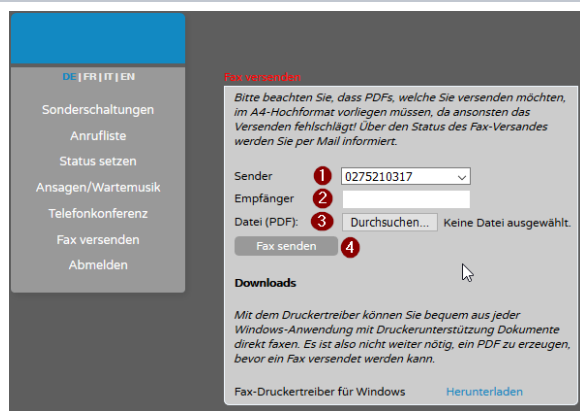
DE | FR | IT | EN

Sonderschaltungen
Anrufliste
Status setzen
Ansagen/Wartemusik
Telefonkonferenz
Fax versenden
Abmelden

Fax versenden

Bitte beachten Sie, dass PDFs, welche Sie versenden möchten, im A4-Hochformat vorliegen müssen, da ansonsten das Versenden fehlschlägt! Über den Status des Fax-Versandes werden Sie per Mail informiert.

Sender 1 0275210317
Empfänger 2
Datei (PDF): 3 Durchsuchen... Keine Datei ausgewählt.
Fax senden 4

Downloads

Mit dem Druckertreiber können Sie bequem aus jeder Windows-Anwendung mit Druckerunterstützung Dokumente direkt faxen. Es ist also nicht weiter nötig, ein PDF zu erzeugen, bevor ein Fax versendet werden kann.

Fax-Druckertreiber für Windows Herunterladen